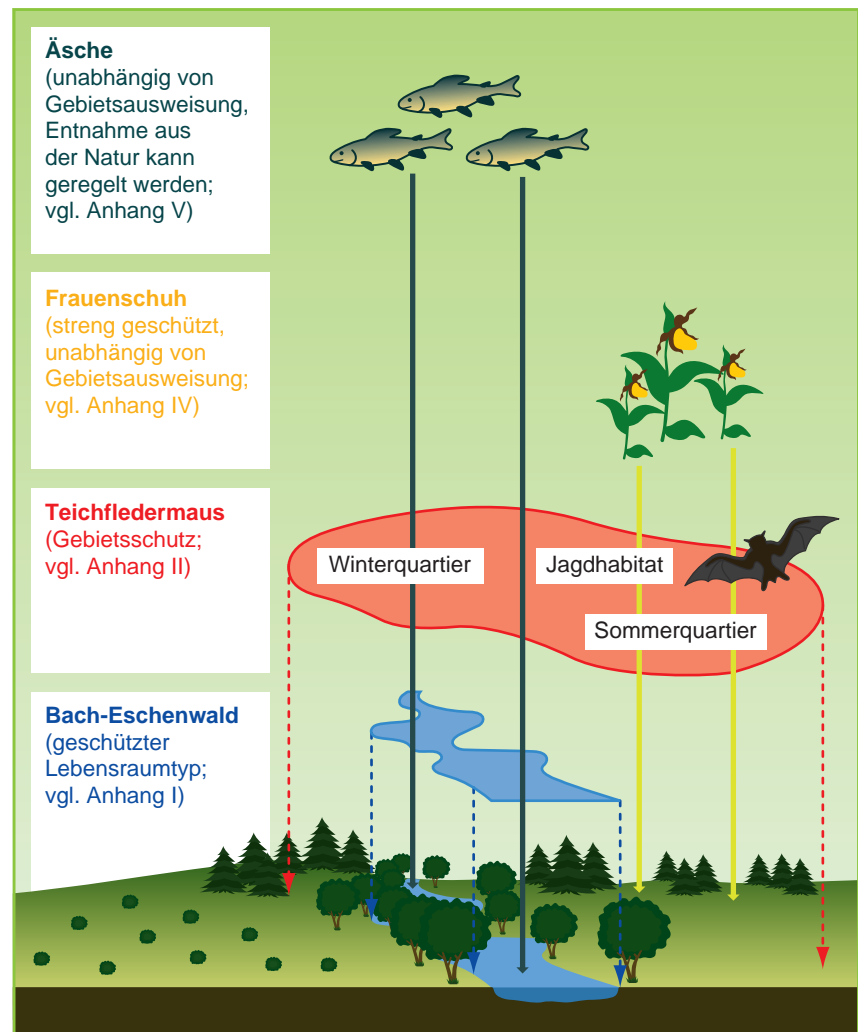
Äsche
(unabhängig von Gebietsausweisung, Entnahme aus der Natur kann geregelt werden; vgl. Anhang V)

Frauenschuh
(streng geschützt, unabhängig von Gebietsausweisung; vgl. Anhang IV)

Teichfledermaus
(Gebietsschutz; vgl. Anhang II)

Bach-Eschenwald
(geschützter Lebensraumtyp; vgl. Anhang I)

Winterquartier

Jagdhabitat

Sommerquartier